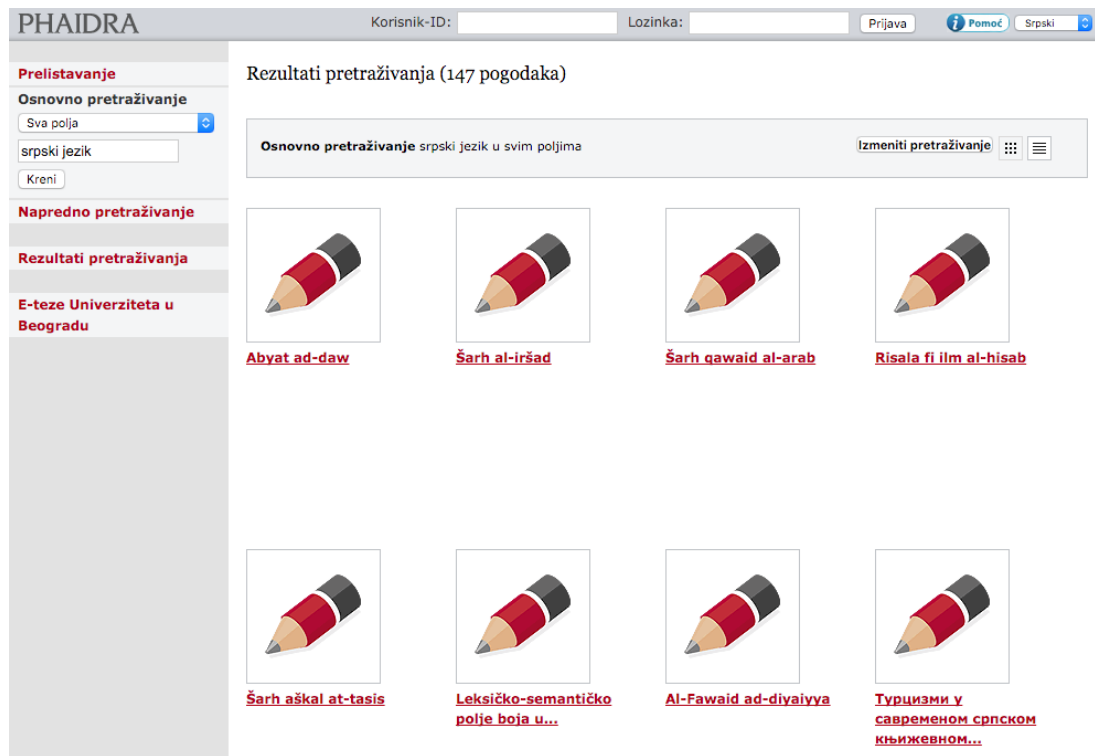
PHAIDRA

Korisnik-ID: Lozinka: Prijava Pomoć Srpski

Prelistavanje

Osnovno pretraživanje

Sva polja

srpski jezik

Kreni

Napredno pretraživanje

Rezultati pretraživanja

E-teze Univerziteta u Beogradu

Rezultati pretraživanja (147 pogodaka)

**Osnovno pretraživanje** srpski jezik u svim poljima

Izmeniti pretraživanje

Abyat ad-daw

Šarh al-iršad

Šarh qawaid al-arab

Risala fi ilm al-hisab

Šarh aškal at-tasis

Leksičko-semantičko polje boja u...

Al-Fawaid ad-diyaiyya

Турцизми у савременом српском књижевном...